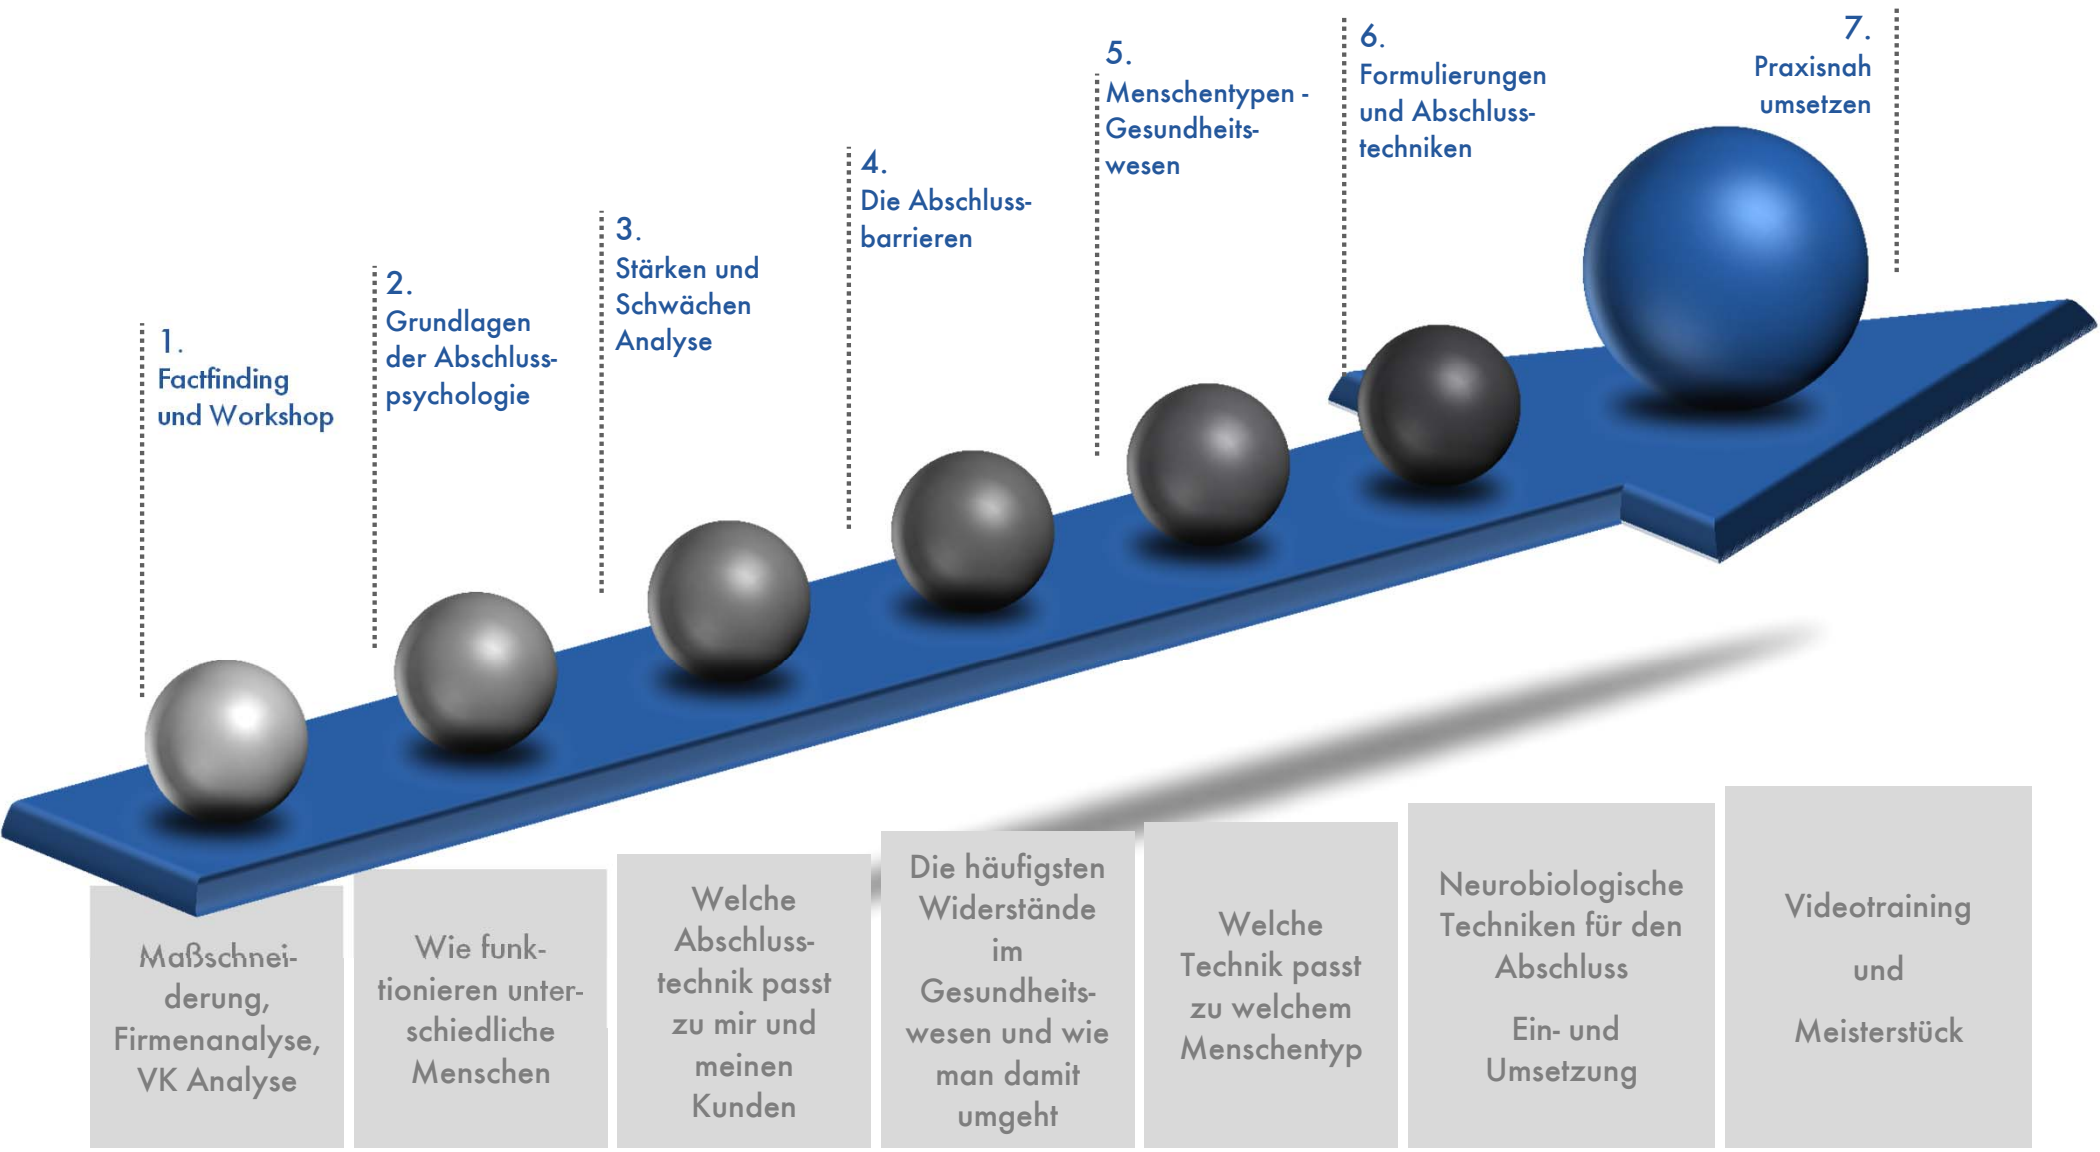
1.
Factfinding und Workshop

2.
Grundlagen der Abschlusspsychologie

3.
Stärken und Schwächen Analyse

4.
Die Abschlussbarrieren

5.
Menschentypen - Gesundheitswesen

6.
Formulierungen und Abschlusstechniken

7.
Praxisnah umsetzen

Maßschneiderung, Firmenanalyse, VK Analyse

Wie funktionieren unterschiedliche Menschen

Welche Abschlusstechnik passt zu mir und meinen Kunden

Die häufigsten Widerstände im Gesundheitswesen und wie man damit umgeht

Welche Technik passt zu welchem Menschentyp

Neurobiologische Techniken für den Abschluss

Ein- und Umsetzung

Videotraining

und

Meisterstück